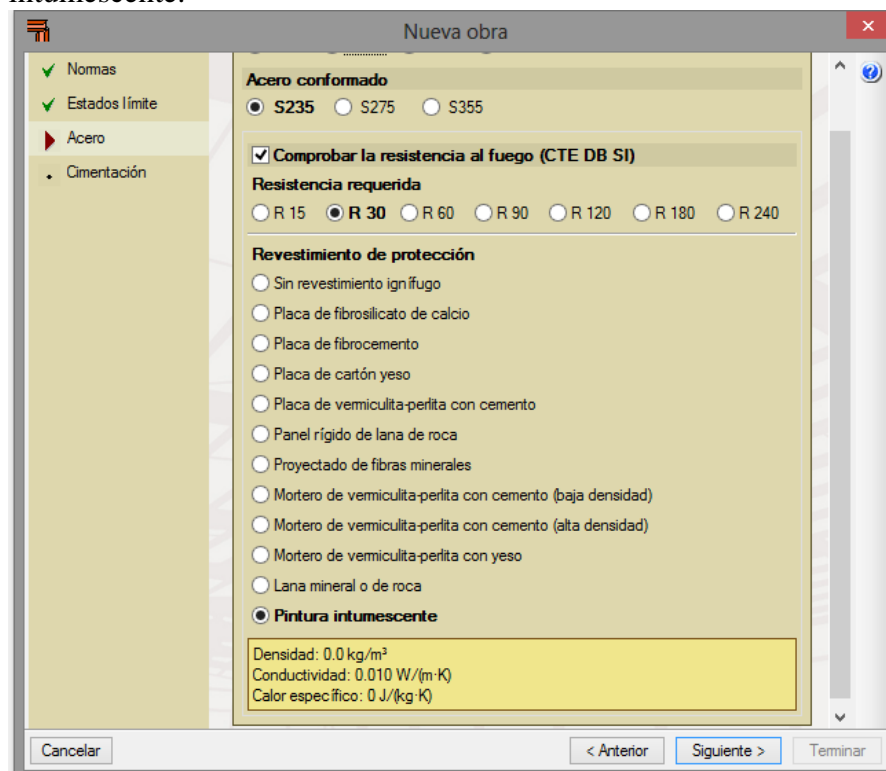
Nueva obra

Normas
Estados límite
Acero
Cimentación

Acero conformado
S235 S275 S355

Comprobar la resistencia al fuego (CTE DB SI)
Resistencia requerida
R 15 R 30 R 60 R 90 R 120 R 180 R 240

Revestimiento de protección
Sin revestimiento ignífugo
Placa de fibrosilicato de calcio
Placa de fibrocemento
Placa de cartón yeso
Placa de vermiculita-perlita con cemento
Panel rígido de lana de roca
Proyectado de fibras minerales
Mortero de vermiculita-perlita con cemento (baja densidad)
Mortero de vermiculita-perlita con cemento (alta densidad)
Mortero de vermiculita-perlita con yeso
Lana mineral o de roca
Pintura intumescente

Densidad: 0.0 kg/m³
Conductividad: 0.010 W/(m·K)
Calor específico: 0 J/(kg·K)

Cancelar
< Anterior
Siguiente >
Terminar